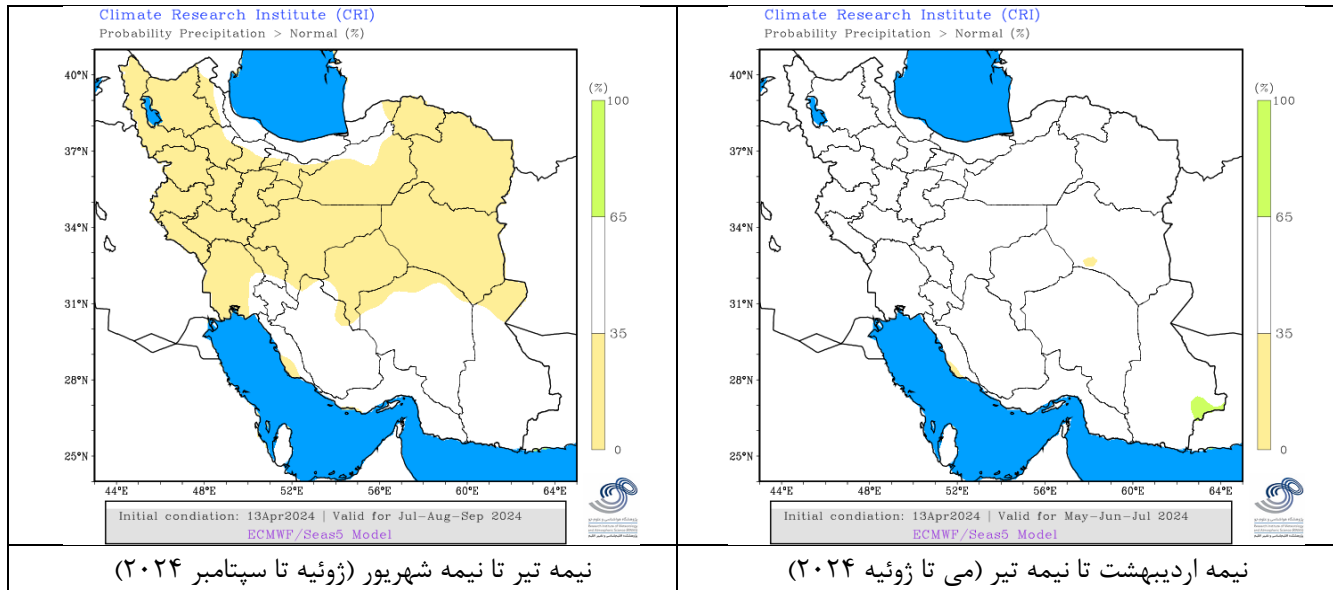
Climate Research Institute (CRI)
Probability Precipitation > Normal (%)

40°N
37°N
34°N
31°N
28°N
25°N
44°E 48°E 52°E 56°E 60°E 64°E

(%)
100
65
35
0

Initial condiation: 13Apr2024 | Valid for Jul-Aug-Sep 2024
ECMWF/Seas5 Model

نیمه تیر تا نیمه شهریور (ژوئیه تا سپتامبر ۲۰۲۴)

Climate Research Institute (CRI)
Probability Precipitation > Normal (%)

40°N
37°N
34°N
31°N
28°N
25°N
44°E 48°E 52°E 56°E 60°E 64°E

(%)
100
65
35
0

Initial condiation: 13Apr2024 | Valid for May-Jun-Jul 2024
ECMWF/Seas5 Model

نیمه اردیبهشت تا نیمه تیر (می تا ژوئیه ۲۰۲۴)